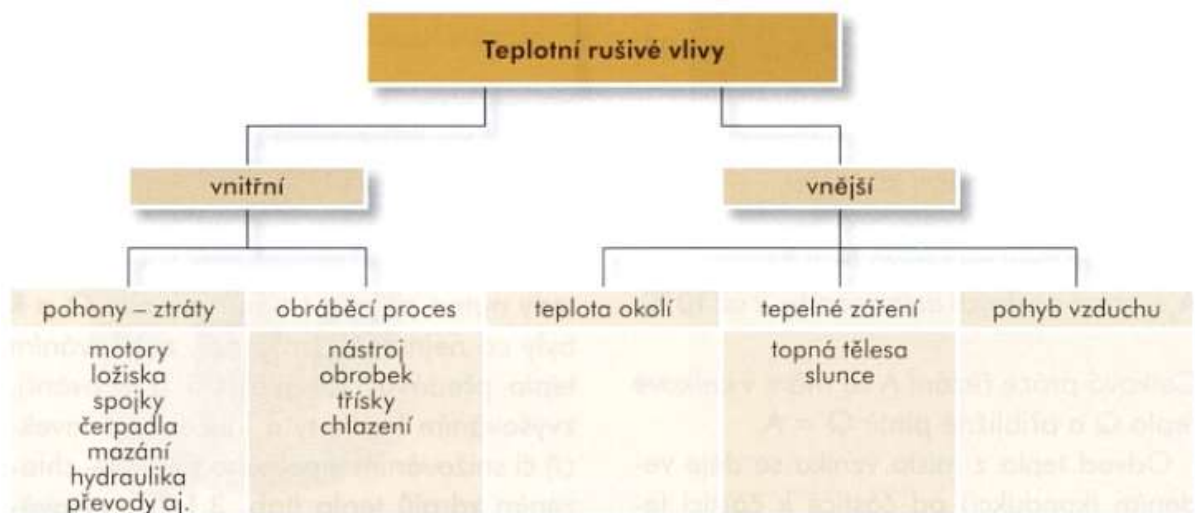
Teplotní rušivé vlivy

vnitřní

vnější

pohony – ztráty

motory
ložiska
spojky
čerpadla
mazání
hydraulika
převody aj.

obráběcí proces

nástroj
obrobek
třísky
chlazení

teplota okolí

tepelné záření

topná tělesa
slunce

pohyb vzduchu